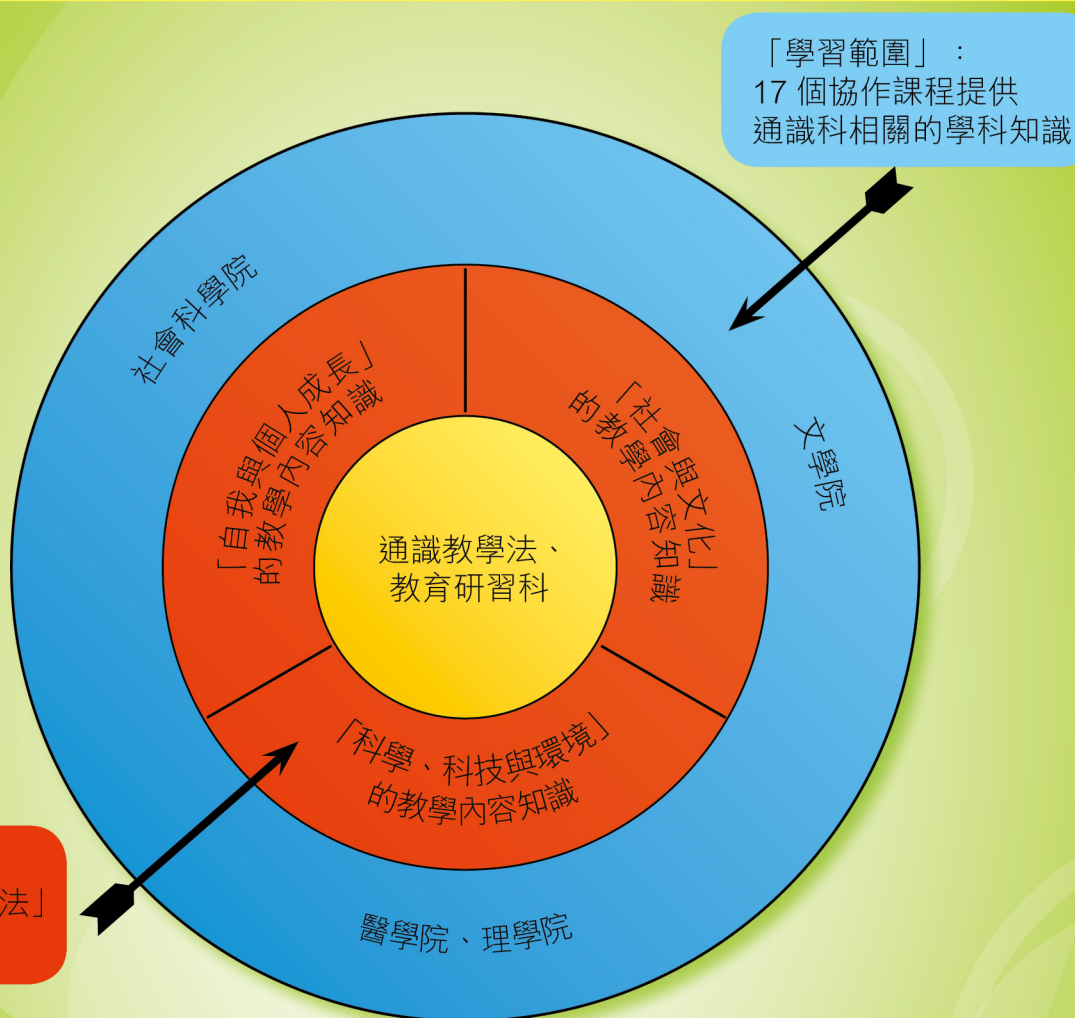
「學習範圍」：
17 個協作課程提供
通識科相關的學科知識

社會科學院

文學院

醫學院、理學院

「自我與個人成長」
的教學內容知識

「社會與文化」
的教學內容知識

「科學、科技與環境」
的教學內容知識

通識教學法、
教育研習科

法」